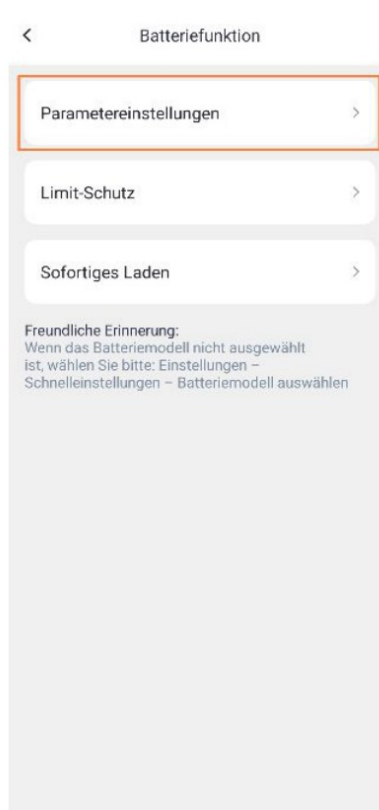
<
Batteriefunktion

Parametereinstellungen >

Limit-Schutz >

Sofortiges Laden >

Freundliche Erinnerung:
Wenn das Batteriemodell nicht ausgewählt ist, wählen Sie bitte: Einstellungen – Schnelleinstellungen – Batteriemodell auswählen